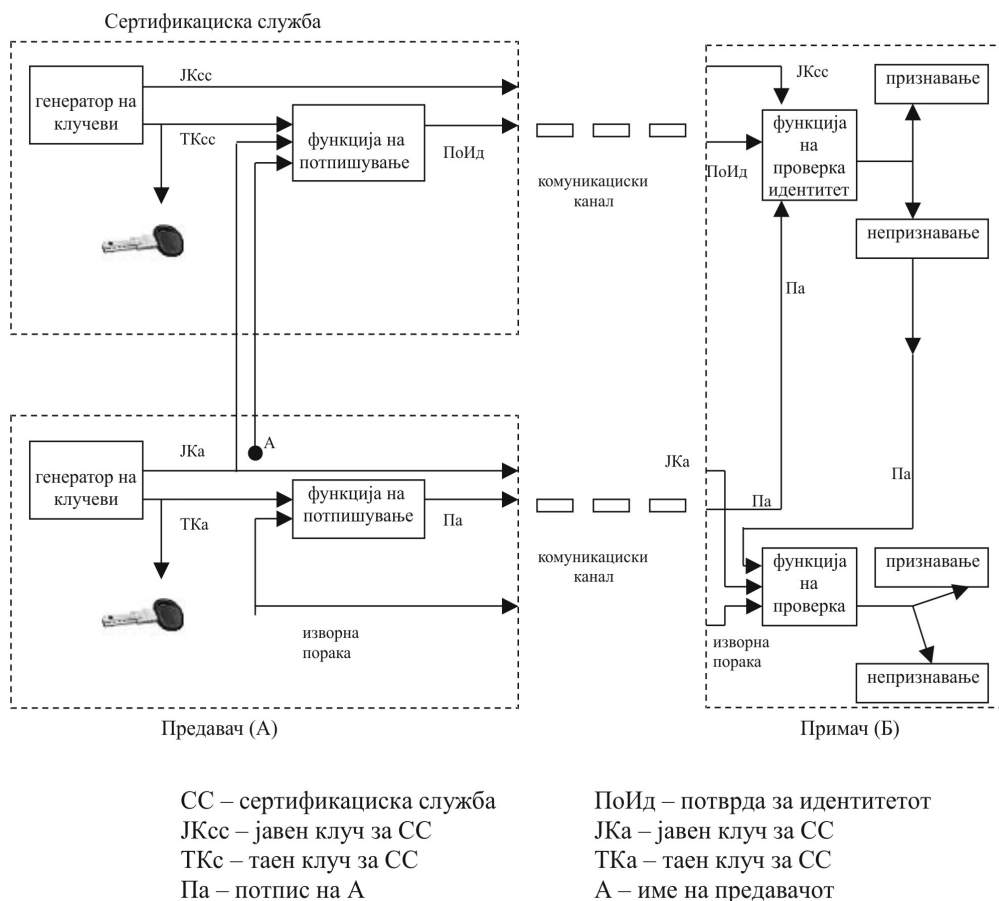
Сертификациска служба

генератор на клучеви

ЈКсс

ТКсс

функција на потпишување

ПоИд

комуникациски канал

ЈКсс

ПоИд

функција на проверка идентитет

признавање

непризнавање

Па

А

генератор на клучеви

ЈКа

ТКа

функција на потпишување

Па

изворна порака

комуникациски канал

ЈКа

Па

Па

функција на проверка

изворна порака

признавање

непризнавање

Предавач (А)

Примач (Б)

СС – сертификациска служба
ЈКсс – јавен клуч за СС
ТКс – таен клуч за СС
Па – потпис на А

ПоИд – потврда за идентитетот
ЈКа – јавен клуч за СС
ТКа – таен клуч за СС
А – име на предавачот